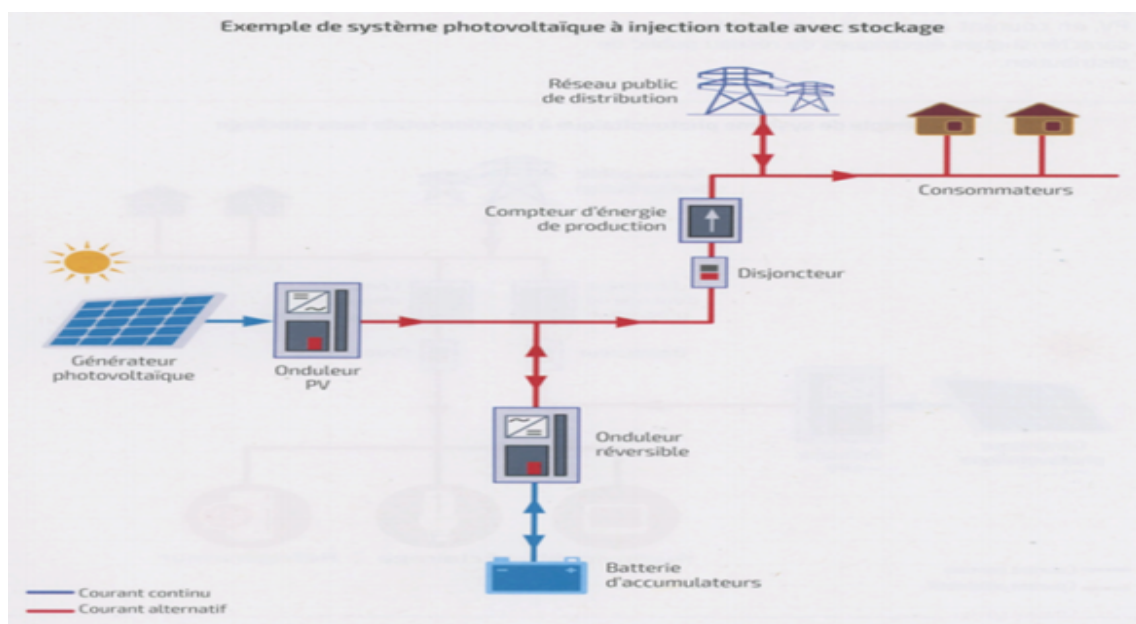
Exemple de système photovoltaïque à injection totale avec stockage

Réseau public de distribution

Consommateurs

Compteur d'énergie de production

Disjoncteur

Générateur photovoltaïque

Onduleur PV

Onduleur réversible

Batterie d'accumulateurs

Courant continu
Courant alternatif